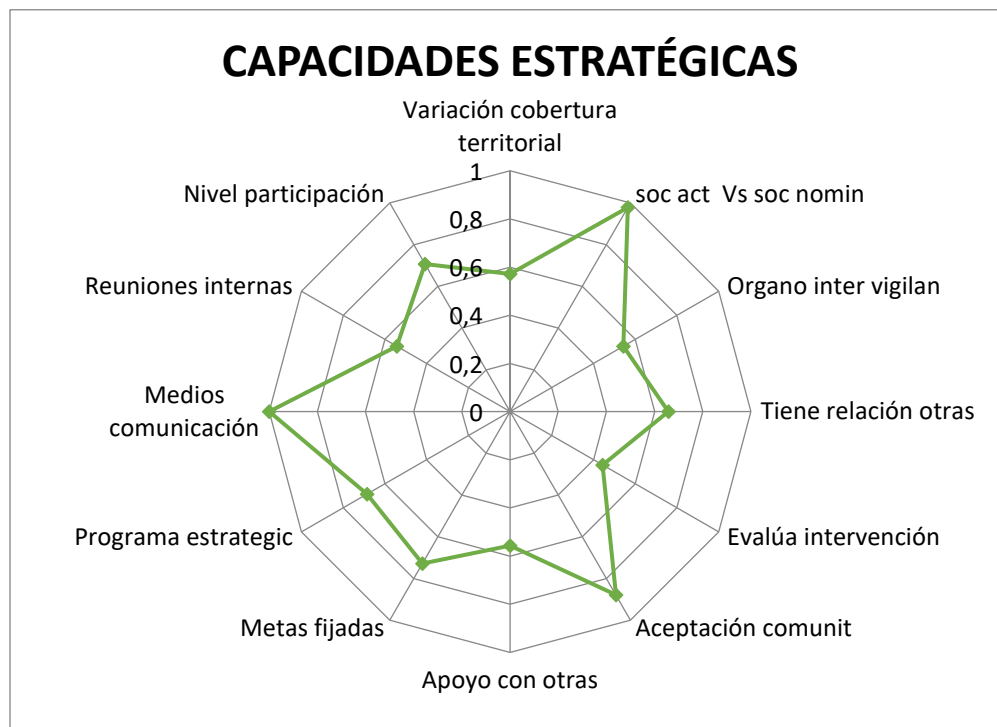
CAPACIDADES ESTRATÉGICAS

Variación cobertura territorial

1

0,8

0,6

0,4

0,2

0

soc act Vs soc nomin

Organo inter vigilan

Tiene relación otras

Evalúa intervención

Aceptación comunit

Apoyo con otras

Metas fijadas

Programa estrategic

Medios comunicación

Reuniones internas

Nivel participación